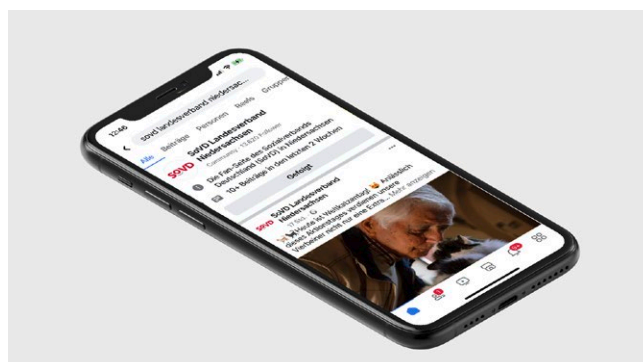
12:46

sovd landesverband niedersac...

Alle Beiträge Personen Reels Gruppen

SoVD SoVD Landesverband Niedersachsen
Community · 13.820 Follower

Die Fan-Seite des Sozialverbands Deutschland (SoVD) in Niedersachsen

10+ Beiträge in den letzten 2 Wochen

Gefolgt

SoVD SoVD Landesverband Niedersachsen

Heute ist Weltkatzentag 🐱 Anlässlich dieses Aktionstages verraten unsere Verbandsmitglieder nicht nur eine Extra... Mehr anzeigen